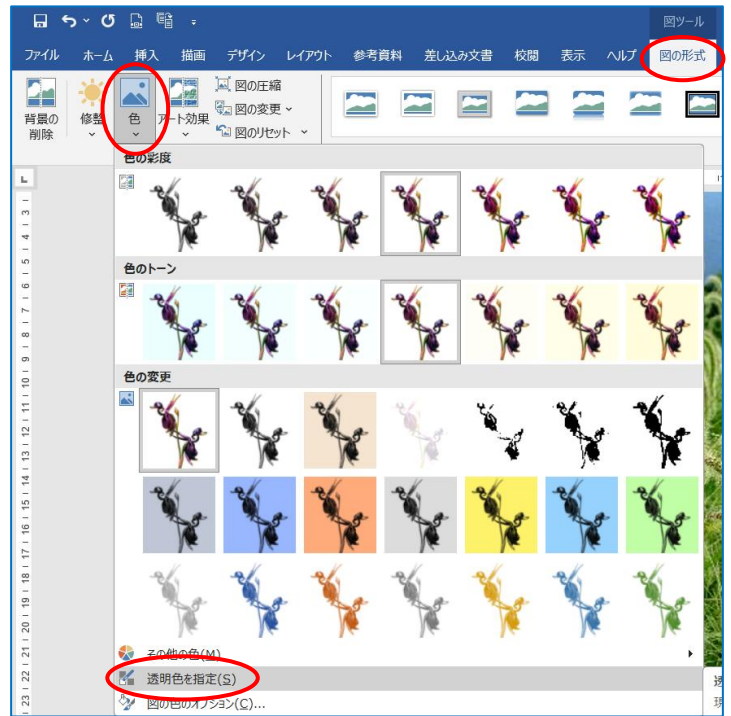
図ツール

ファイル ホーム 挿入 描画 デザイン レイアウト 参考資料 差し込み文書 校閲 表示 ヘルプ 図の形式

背景の削除 修整 色 アート効果 図の圧縮 図の変更 図のリセット

色の彩度

色のトーン

色の変更

その他の色(M)

透明色を指定(S)

図の色のオプション(C)...

透

現

3 2 1 1 2 3 4 5 6 7 8 9 10 11 12 13 14 15 16 17 18 19 20 21 22 23